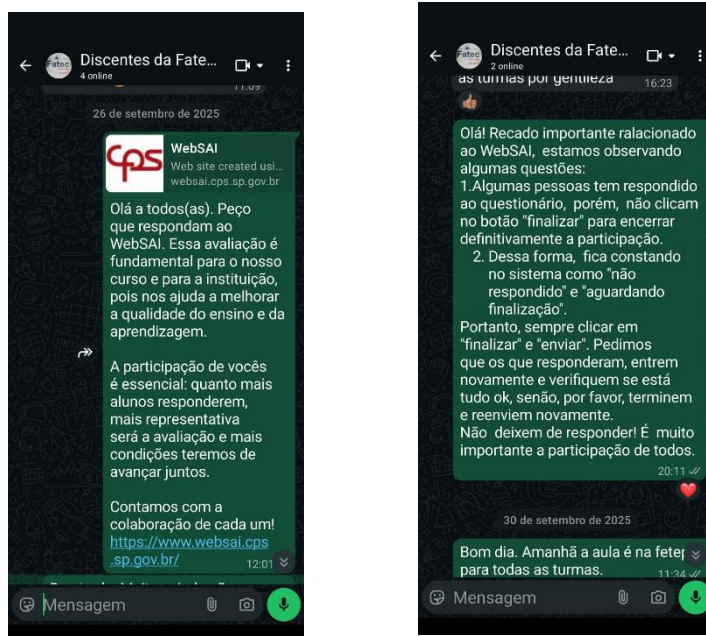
Discentes da Fate...
4 online

11:09

26 de setembro de 2025

WebSAI
Web site created usi...
websai.cps.sp.gov.br

Olá a todos(as). Peço que respondam ao WebSAI. Essa avaliação é fundamental para o nosso curso e para a instituição, pois nos ajuda a melhorar a qualidade do ensino e da aprendizagem.

A participação de vocês é essencial: quanto mais alunos responderem, mais representativa será a avaliação e mais condições teremos de avançar juntos.

Contamos com a colaboração de cada um!
https://www.websai.cps.sp.gov.br/
12:01

Mensagem

Discentes da Fate...
2 online

as turmas por gentileza 16:23

Olá! Recado importante ralacionado ao WebSAI, estamos observando algumas questões:
1.Algumas pessoas tem respondido ao questionário, porém, não clicam no botão "finalizar" para encerrar definitivamente a participação.
2. Dessa forma, fica constando no sistema como "não respondido" e "aguardando finalização".
Portanto, sempre clicar em "finalizar" e "enviar". Pedimos que os que responderam, entrem novamente e verifiquem se está tudo ok, senão, por favor, terminem e reenviem novamente.
Não deixem de responder! É muito importante a participação de todos.
20:11

30 de setembro de 2025

Bom dia. Amanhã a aula é na fetep para todas as turmas.
11:34

Mensagem